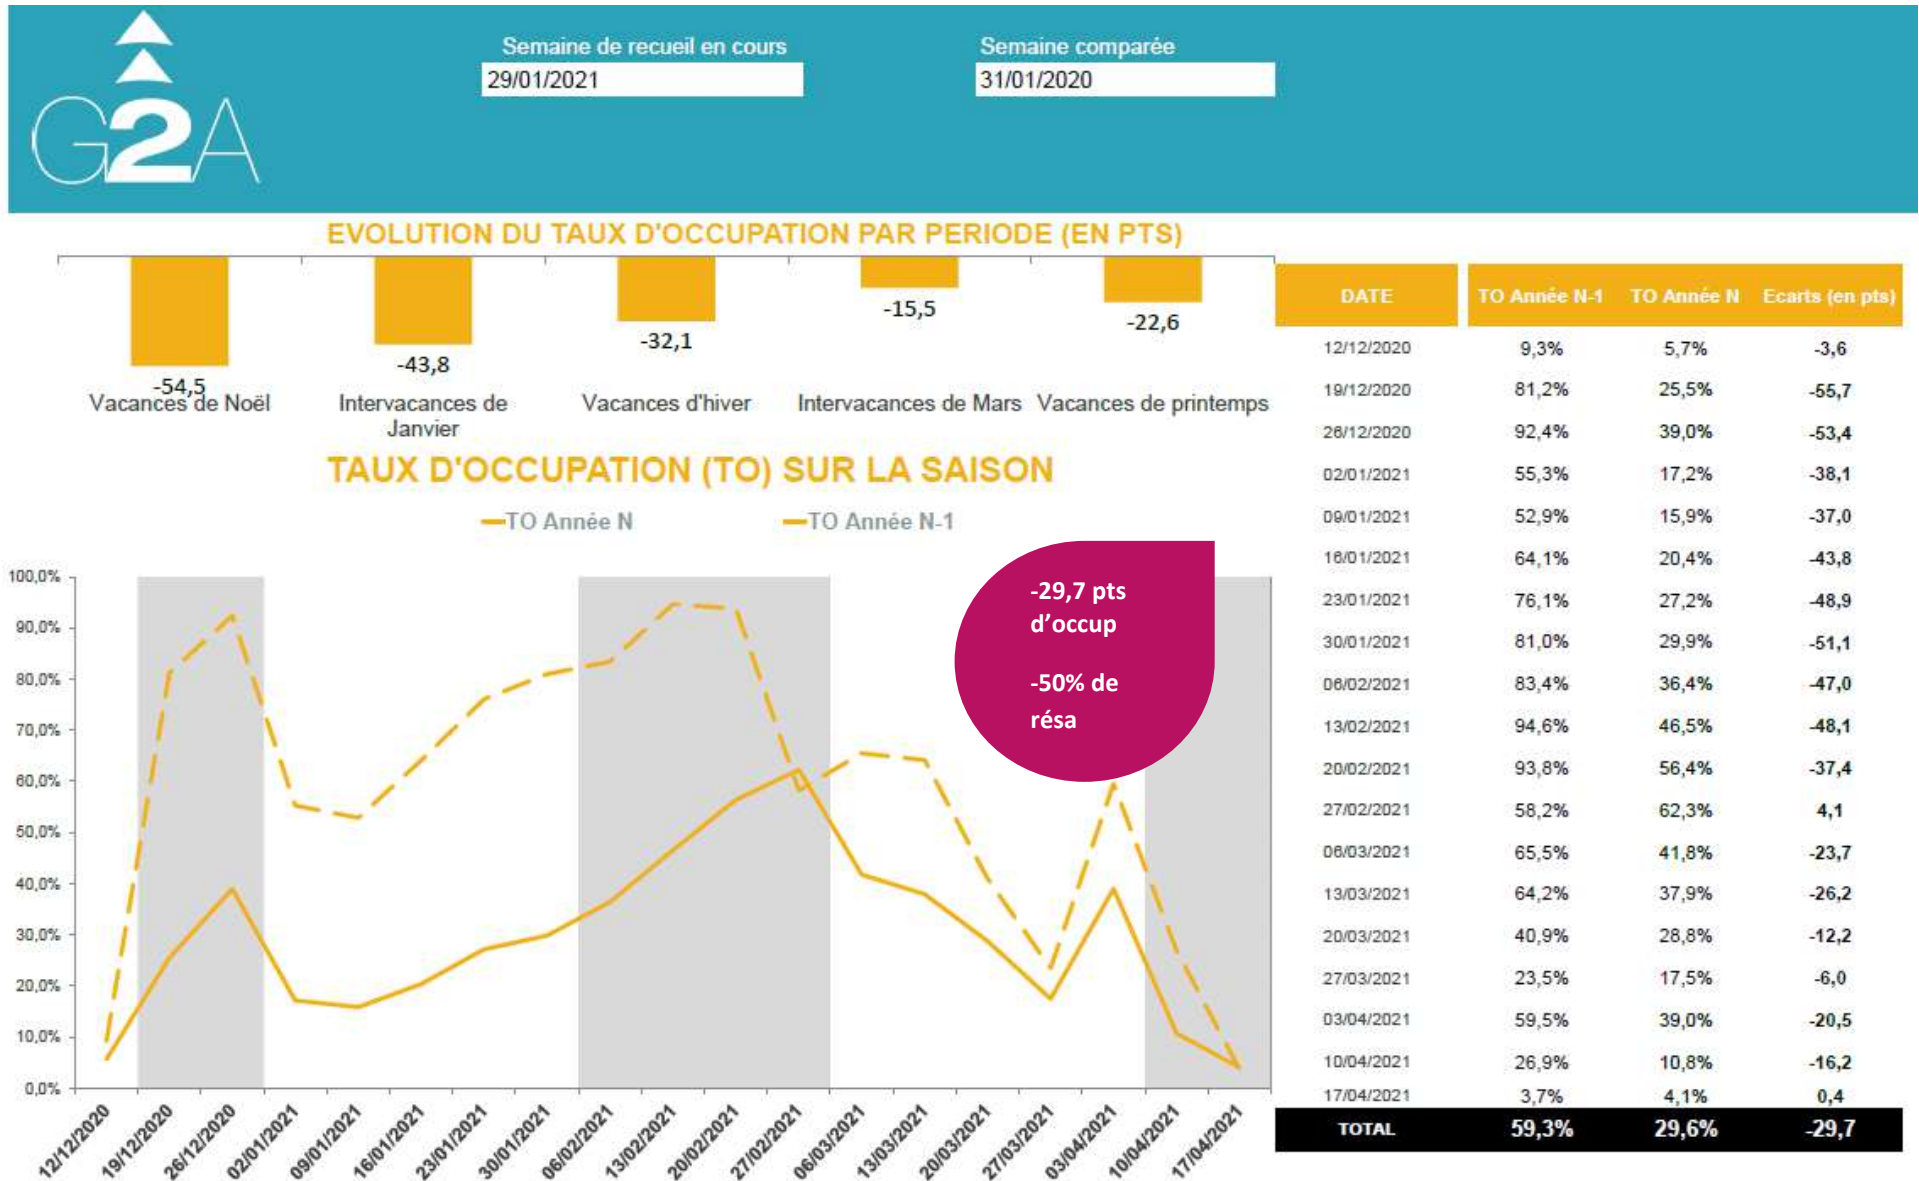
G2A

Semaine de recueil en cours
29/01/2021

Semaine comparée
31/01/2020

EVOLUTION DU TAUX D'OCCUPATION PAR PERIODE (EN PTS)

-54,5
Vacances de Noël

-43,8
Intervacances de Janvier

-32,1
Vacances d'hiver

-15,5
Intervacances de Mars

-22,6
Vacances de printemps

TAUX D'OCCUPATION (TO) SUR LA SAISON

TO Année N
TO Année N-1

100,0%
90,0%
80,0%
70,0%
60,0%
50,0%
40,0%
30,0%
20,0%
10,0%
0,0%

12/12/2020
19/12/2020
26/12/2020
02/01/2021
09/01/2021
16/01/2021
23/01/2021
30/01/2021
06/02/2021
13/02/2021
20/02/2021
27/02/2021
06/03/2021
13/03/2021
20/03/2021
27/03/2021
03/04/2021
10/04/2021
17/04/2021

-29,7 pts d'occup

-50% de résa

| DATE | TO Année N-1 | TO Année N | Ecarts (en pts) |
|---|---|---|---|
| 12/12/2020 | 9,3% | 5,7% | -3,6 |
| 19/12/2020 | 81,2% | 25,5% | -55,7 |
| 26/12/2020 | 92,4% | 39,0% | -53,4 |
| 02/01/2021 | 55,3% | 17,2% | -38,1 |
| 09/01/2021 | 52,9% | 15,9% | -37,0 |
| 16/01/2021 | 64,1% | 20,4% | -43,8 |
| 23/01/2021 | 76,1% | 27,2% | -48,9 |
| 30/01/2021 | 81,0% | 29,9% | -51,1 |
| 06/02/2021 | 83,4% | 36,4% | -47,0 |
| 13/02/2021 | 94,6% | 46,5% | -48,1 |
| 20/02/2021 | 93,8% | 56,4% | -37,4 |
| 27/02/2021 | 58,2% | 62,3% | 4,1 |
| 06/03/2021 | 65,5% | 41,8% | -23,7 |
| 13/03/2021 | 64,2% | 37,9% | -26,2 |
| 20/03/2021 | 40,9% | 28,8% | -12,2 |
| 27/03/2021 | 23,5% | 17,5% | -6,0 |
| 03/04/2021 | 59,5% | 39,0% | -20,5 |
| 10/04/2021 | 26,9% | 10,8% | -16,2 |
| 17/04/2021 | 3,7% | 4,1% | 0,4 |
| TOTAL | 59,3% | 29,6% | -29,7 |